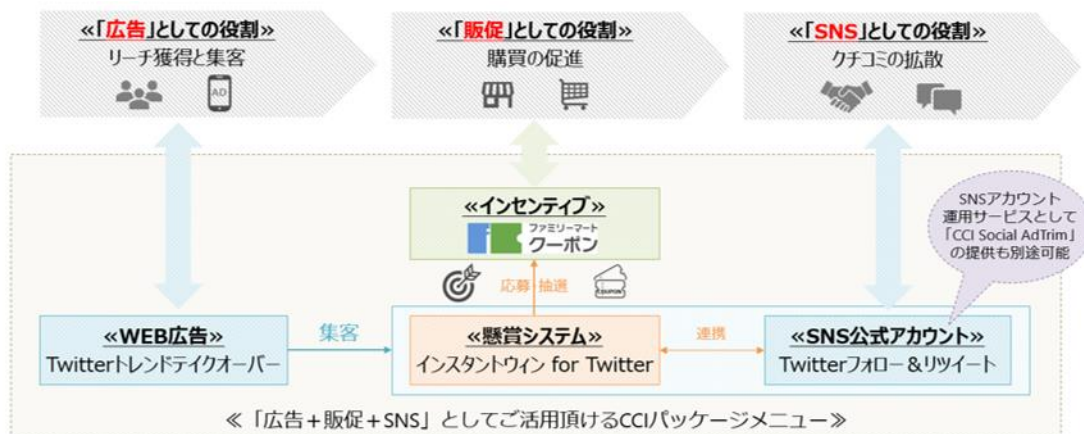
«「広告」としての役割»
リーチ獲得と集客

AD

«「販促」としての役割»
購買の促進

«「SNS」としての役割»
クチコミの拡散

«インセンティブ»
ファミリーマート
クーポン

SNSアカウント運用サービスとして「CCI Social AdTrim」の提供も別途可能

応募・抽選

COUPON

«WEB広告»
Twitterトレンドテイクオーバー

集客

«懸賞システム»
インスタントウィン for Twitter

連携

«SNS公式アカウント»
Twitterフォロー＆リツイート

≪「広告＋販促＋SNS」としてご活用頂けるCCIパッケージメニュー≫